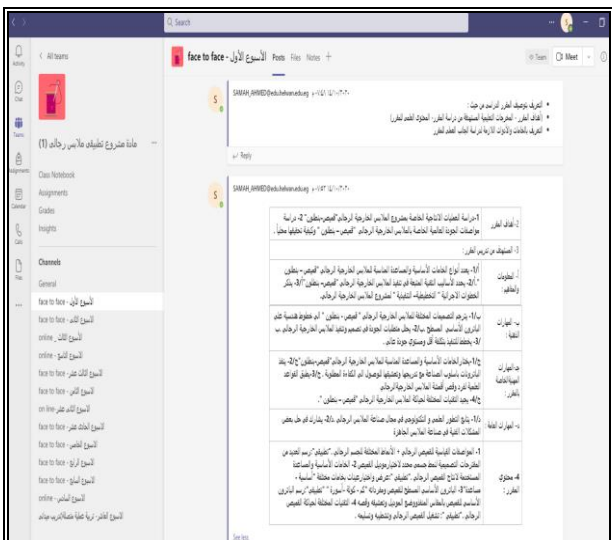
Search

Activity
Chat
Teams
Assignments
Calendar
Calls
Files

< All teams

مادة مشروع تطبيقي ملابس رجالي (1)

Class Notebook
Assignments
Grades
Insights

Channels
General
face to face - الأسبوع الأول
face to face - الأسبوع الثاني
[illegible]
online - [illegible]
online - الأسبوع الرابع
face to face - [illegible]
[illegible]
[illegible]
on line - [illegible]
face to face - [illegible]
face to face - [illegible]
face to face - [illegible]
face to face - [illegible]
online - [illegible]
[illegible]

face to face - الأسبوع الأول Posts Files Notes +

Team Meet

S

التعريف بتوصيف المقرر الدراسي من حيث :
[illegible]
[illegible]

Reply

S
SAMAH_AHMED@edu.helwan.edu.eg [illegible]

| 2- أهداف المقرر | 1- دراسة العمليات الانتاجية الخاصة بمشروع الملابس الخارجية الرجالي "قميص-بنطلون" 2- دراسة مواصفات الجودة العالمية الخاصة بالملابس الخارجية الرجالي "قميص - بنطلون" وكيفية تحقيقها محلياً . |
|---|---|
| 3- المستهدف من تدريس المقرر: | |
| أ- المعلومات والمفاهيم: | أ/1- يحدد أنواع الخامات الأساسية والمساعدة المناسبة للملابس الخارجية الرجالي "قميص - بنطلون " أ/2- يحدد الأساليب التقنية المتبعة في تنفيذ الملابس الخارجية الرجالي "قميص-بنطلون" أ/3- يذكر الخطوات الاجرائية " التخطيطية- التنفيذية " لمشروع الملابس الخارجية الرجالي. |
| ب- المهارات الذهنية: | ب/1- يقترح التصميمات المختلفة للملابس الخارجية الرجالي "قميص - بنطلون" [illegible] |
| ج- المهارات المهنية الخاصة بالمقرر: | ج/1- يختار الخامات الأساسية والمساعدة المناسبة للملابس الخارجية الرجالي"قميص-بنطلون" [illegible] |
| د- المهارات العامة: | د/1- يتابع التطور العلمي والتكنولوجي في مجال صناعة الملابس الرجالي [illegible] |
| 4- محتوى المقرر: | 1- المواصفات القياسية لقميص الرجالي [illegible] |

See less